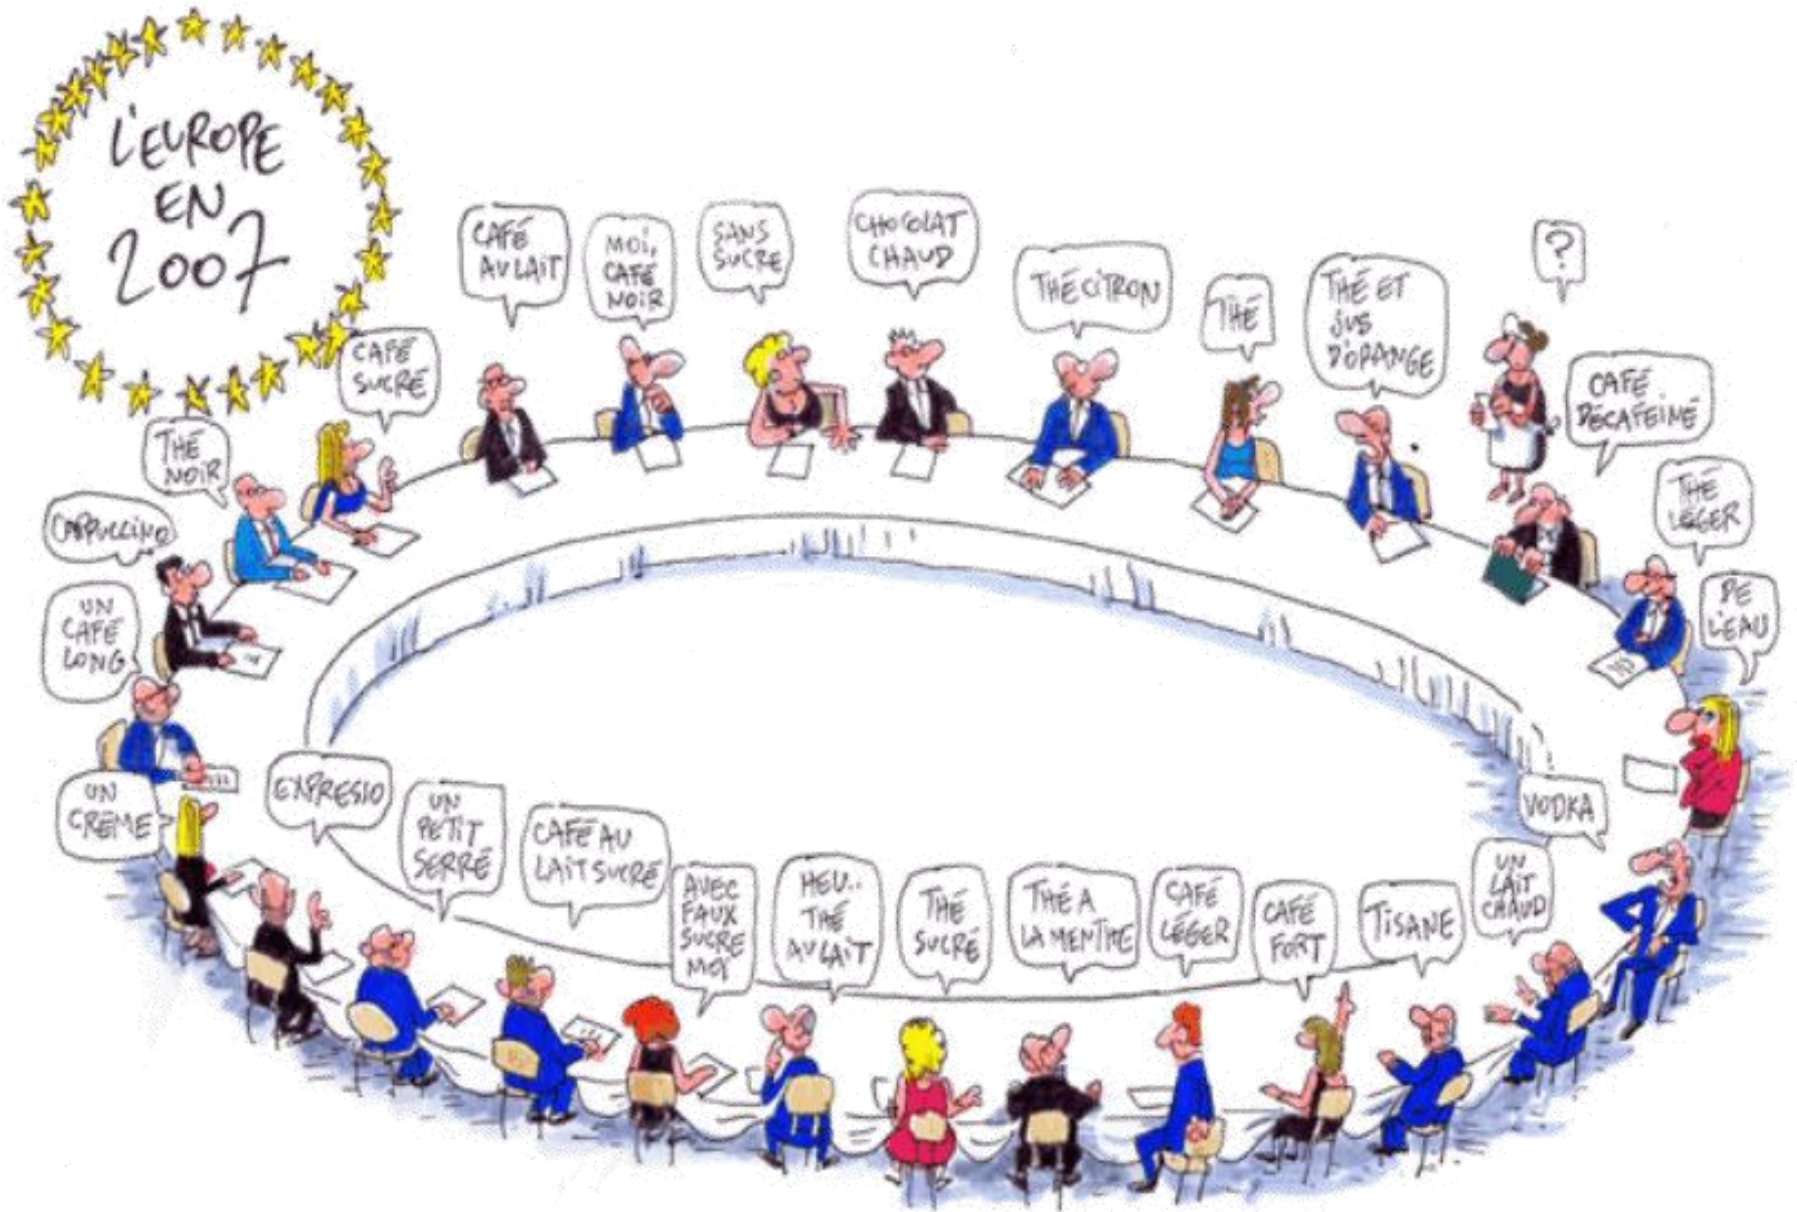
L'EUROPE EN 2007

CAFÉ SUCRÉ

CAFÉ AU LAIT

MOI, CAFÉ NOIR

SANS SUCRE

CHOCOLAT CHAUD

THÉ CITRON

THÉ

THÉ ET JUS D'ORANGE

?

CAFÉ DÉCAFEINÉ

THÉ LÉGER

DE L'EAU

THÉ NOIR

CAPPUCCINO

UN CAFÉ LONG

UN CREME

EXPRESIO

UN PETIT SERRÉ

CAFÉ AU LAIT SUCRÉ

AVEC FAUX SUCRE MOI

HEU.. THÉ AU LAIT

THÉ SUCRÉ

THÉ A LA MENTHE

CAFÉ LÉGER

CAFÉ FORT

TISANE

UN LAIT CHAUD

VODKA